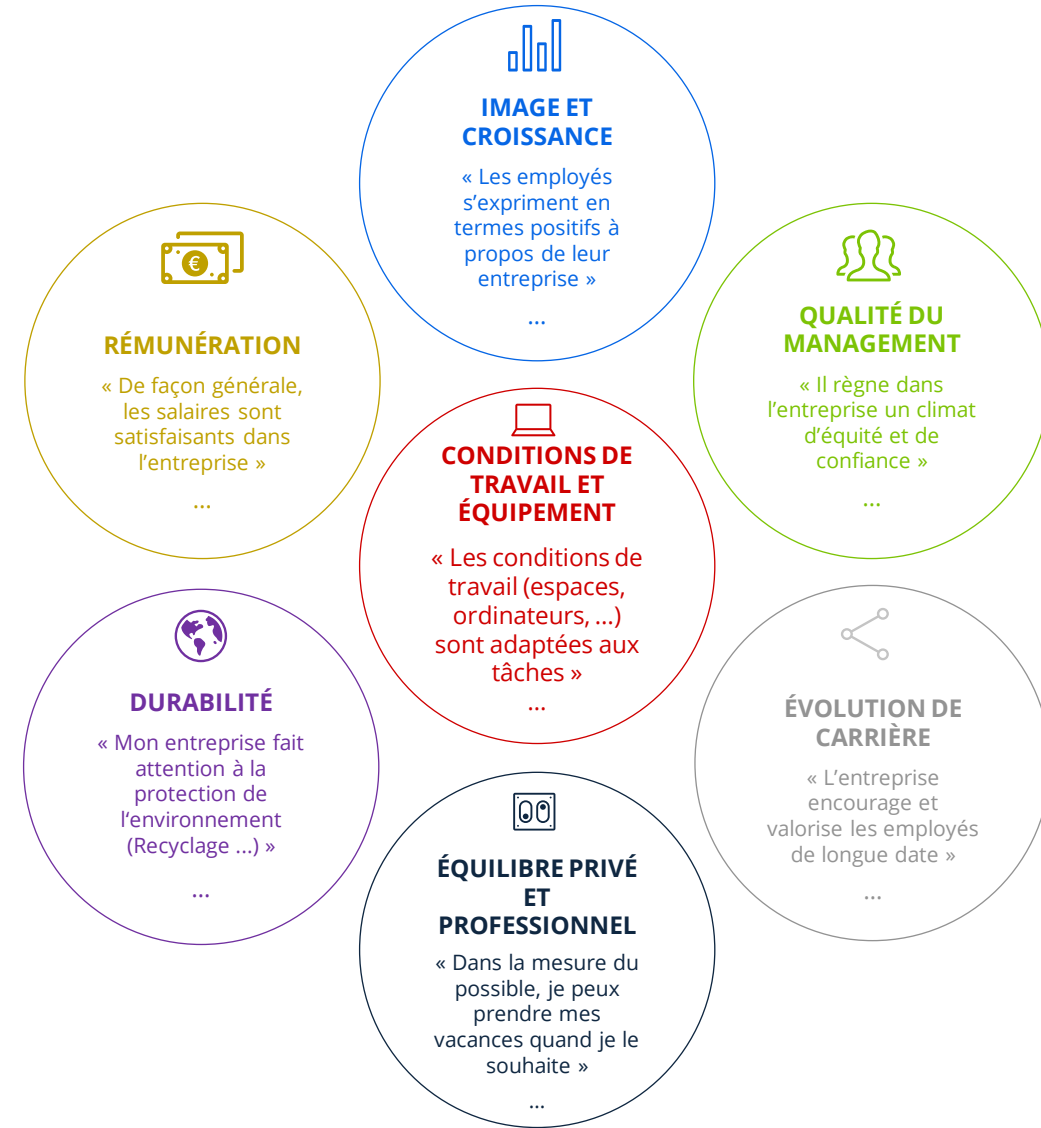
IMAGE ET CROISSANCE

« Les employés s'expriment en termes positifs à propos de leur entreprise »

...

RÉMUNÉRATION

« De façon générale, les salaires sont satisfaisants dans l'entreprise »

...

QUALITÉ DU MANAGEMENT

« Il règne dans l'entreprise un climat d'équité et de confiance »

...

CONDITIONS DE TRAVAIL ET ÉQUIPEMENT

« Les conditions de travail (espaces, ordinateurs, ...) sont adaptées aux tâches »

...

DURABILITÉ

« Mon entreprise fait attention à la protection de l'environnement (Recyclage ...) »

...

ÉVOLUTION DE CARRIÈRE

« L'entreprise encourage et valorise les employés de longue date »

...

ÉQUILIBRE PRIVÉ ET PROFESSIONNEL

« Dans la mesure du possible, je peux prendre mes vacances quand je le souhaite »

...